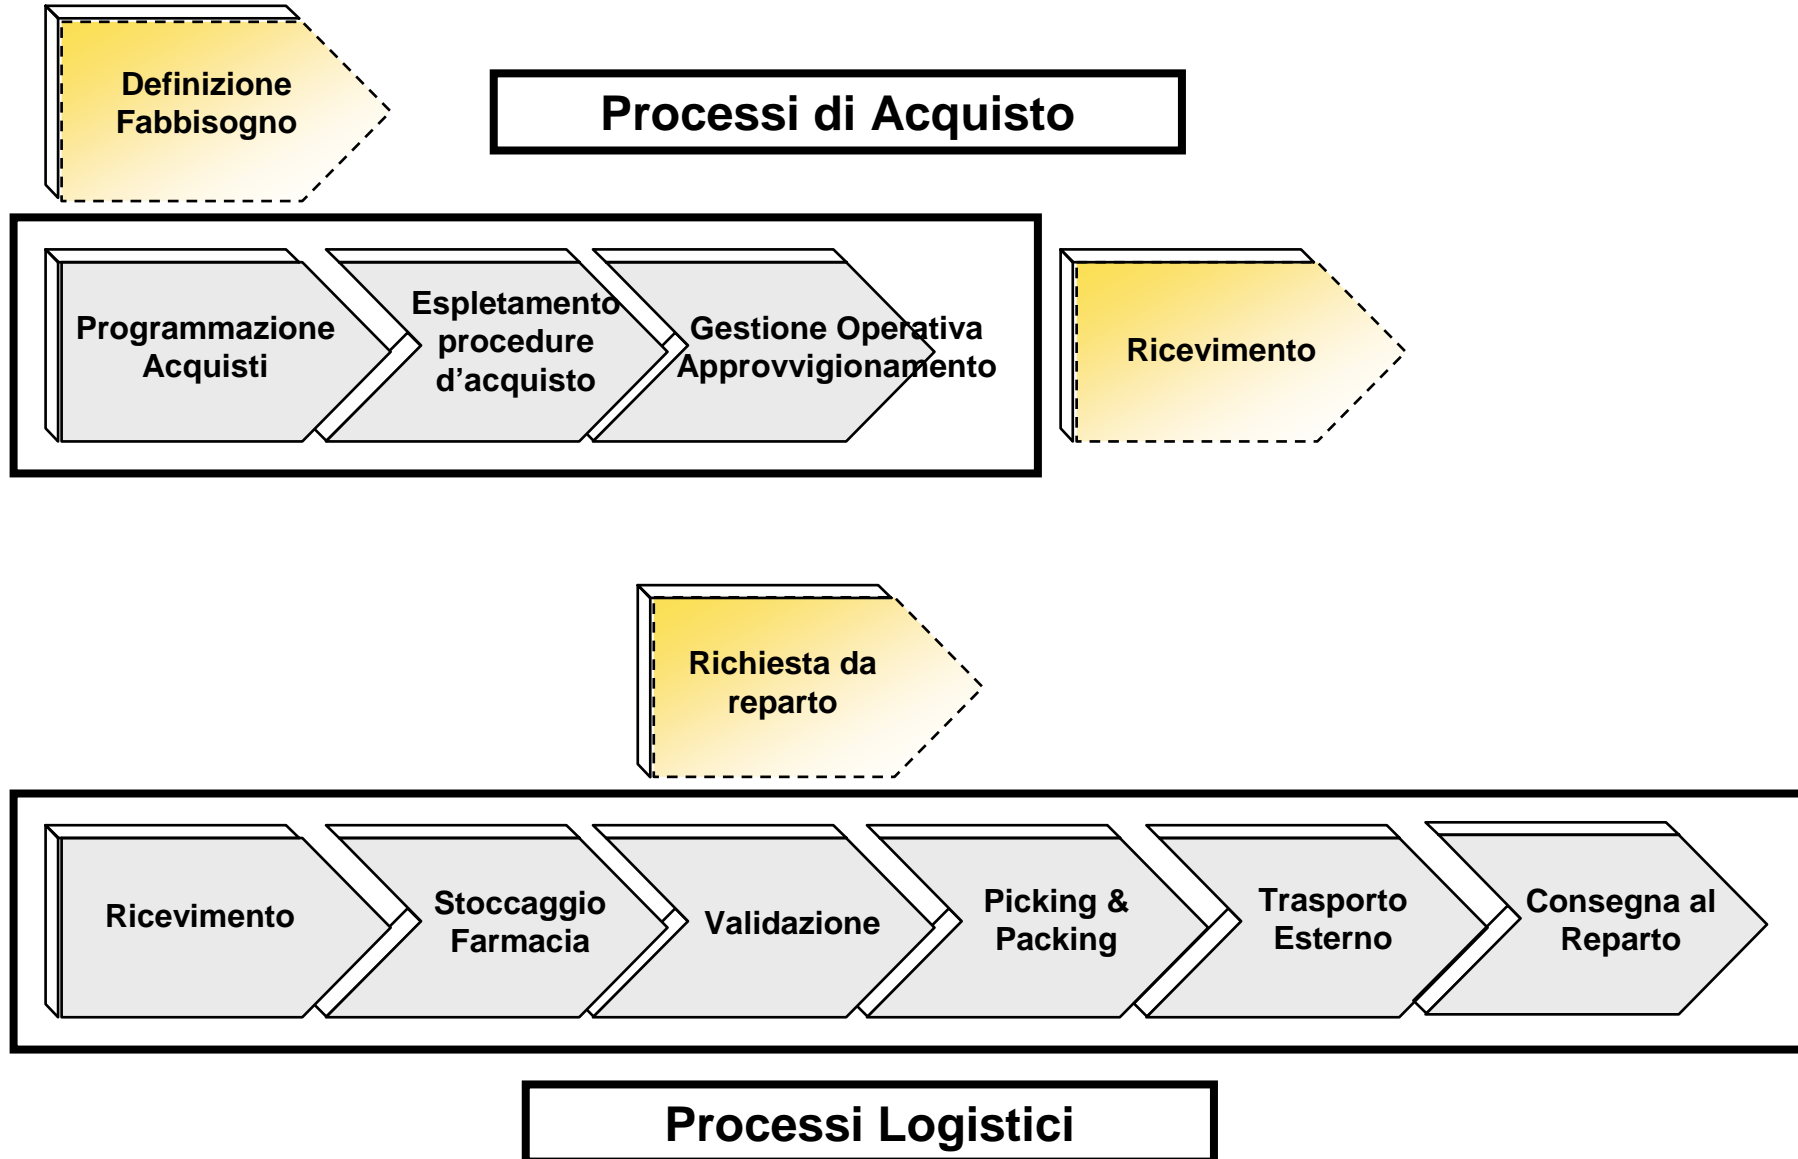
Definizione Fabbisogno

Processi di Acquisto

Programmazione Acquisti

Espletamento procedure d’acquisto

Gestione Operativa Approvvigionamento

Ricevimento

Richiesta da reparto

Ricevimento

Stoccaggio Farmacia

Validazione

Picking & Packing

Trasporto Esterno

Consegna al Reparto

Processi Logistici